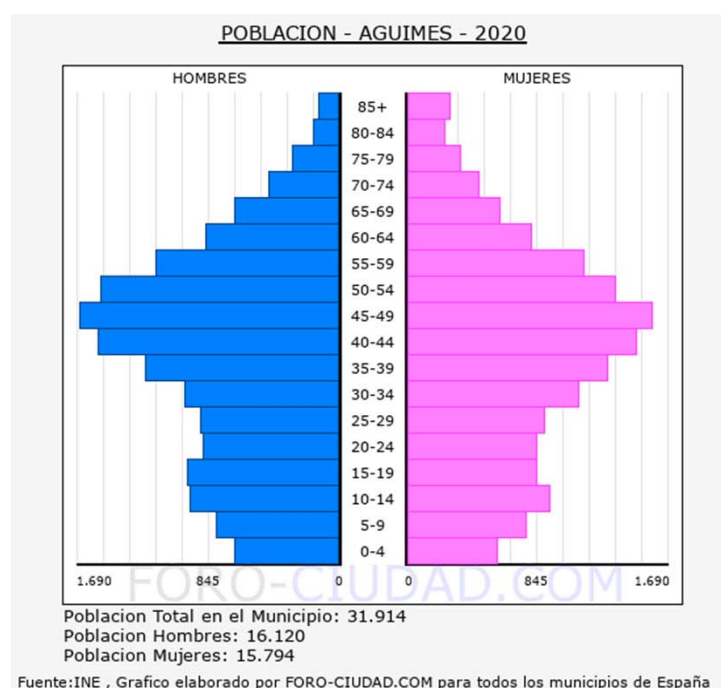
POBLACION - AGUIMES - 2020

HOMBRES

MUJERES

85+
80-84
75-79
70-74
65-69
60-64
55-59
50-54
45-49
40-44
35-39
30-34
25-29
20-24
15-19
10-14
5-9
0-4

1.690 845 0 0 845 1.690

FORO-CIUDAD.COM

Poblacion Total en el Municipio: 31.914
Poblacion Hombres: 16.120
Poblacion Mujeres: 15.794

Fuente:INE , Grafico elaborado por FORO-CIUDAD.COM para todos los municipios de España